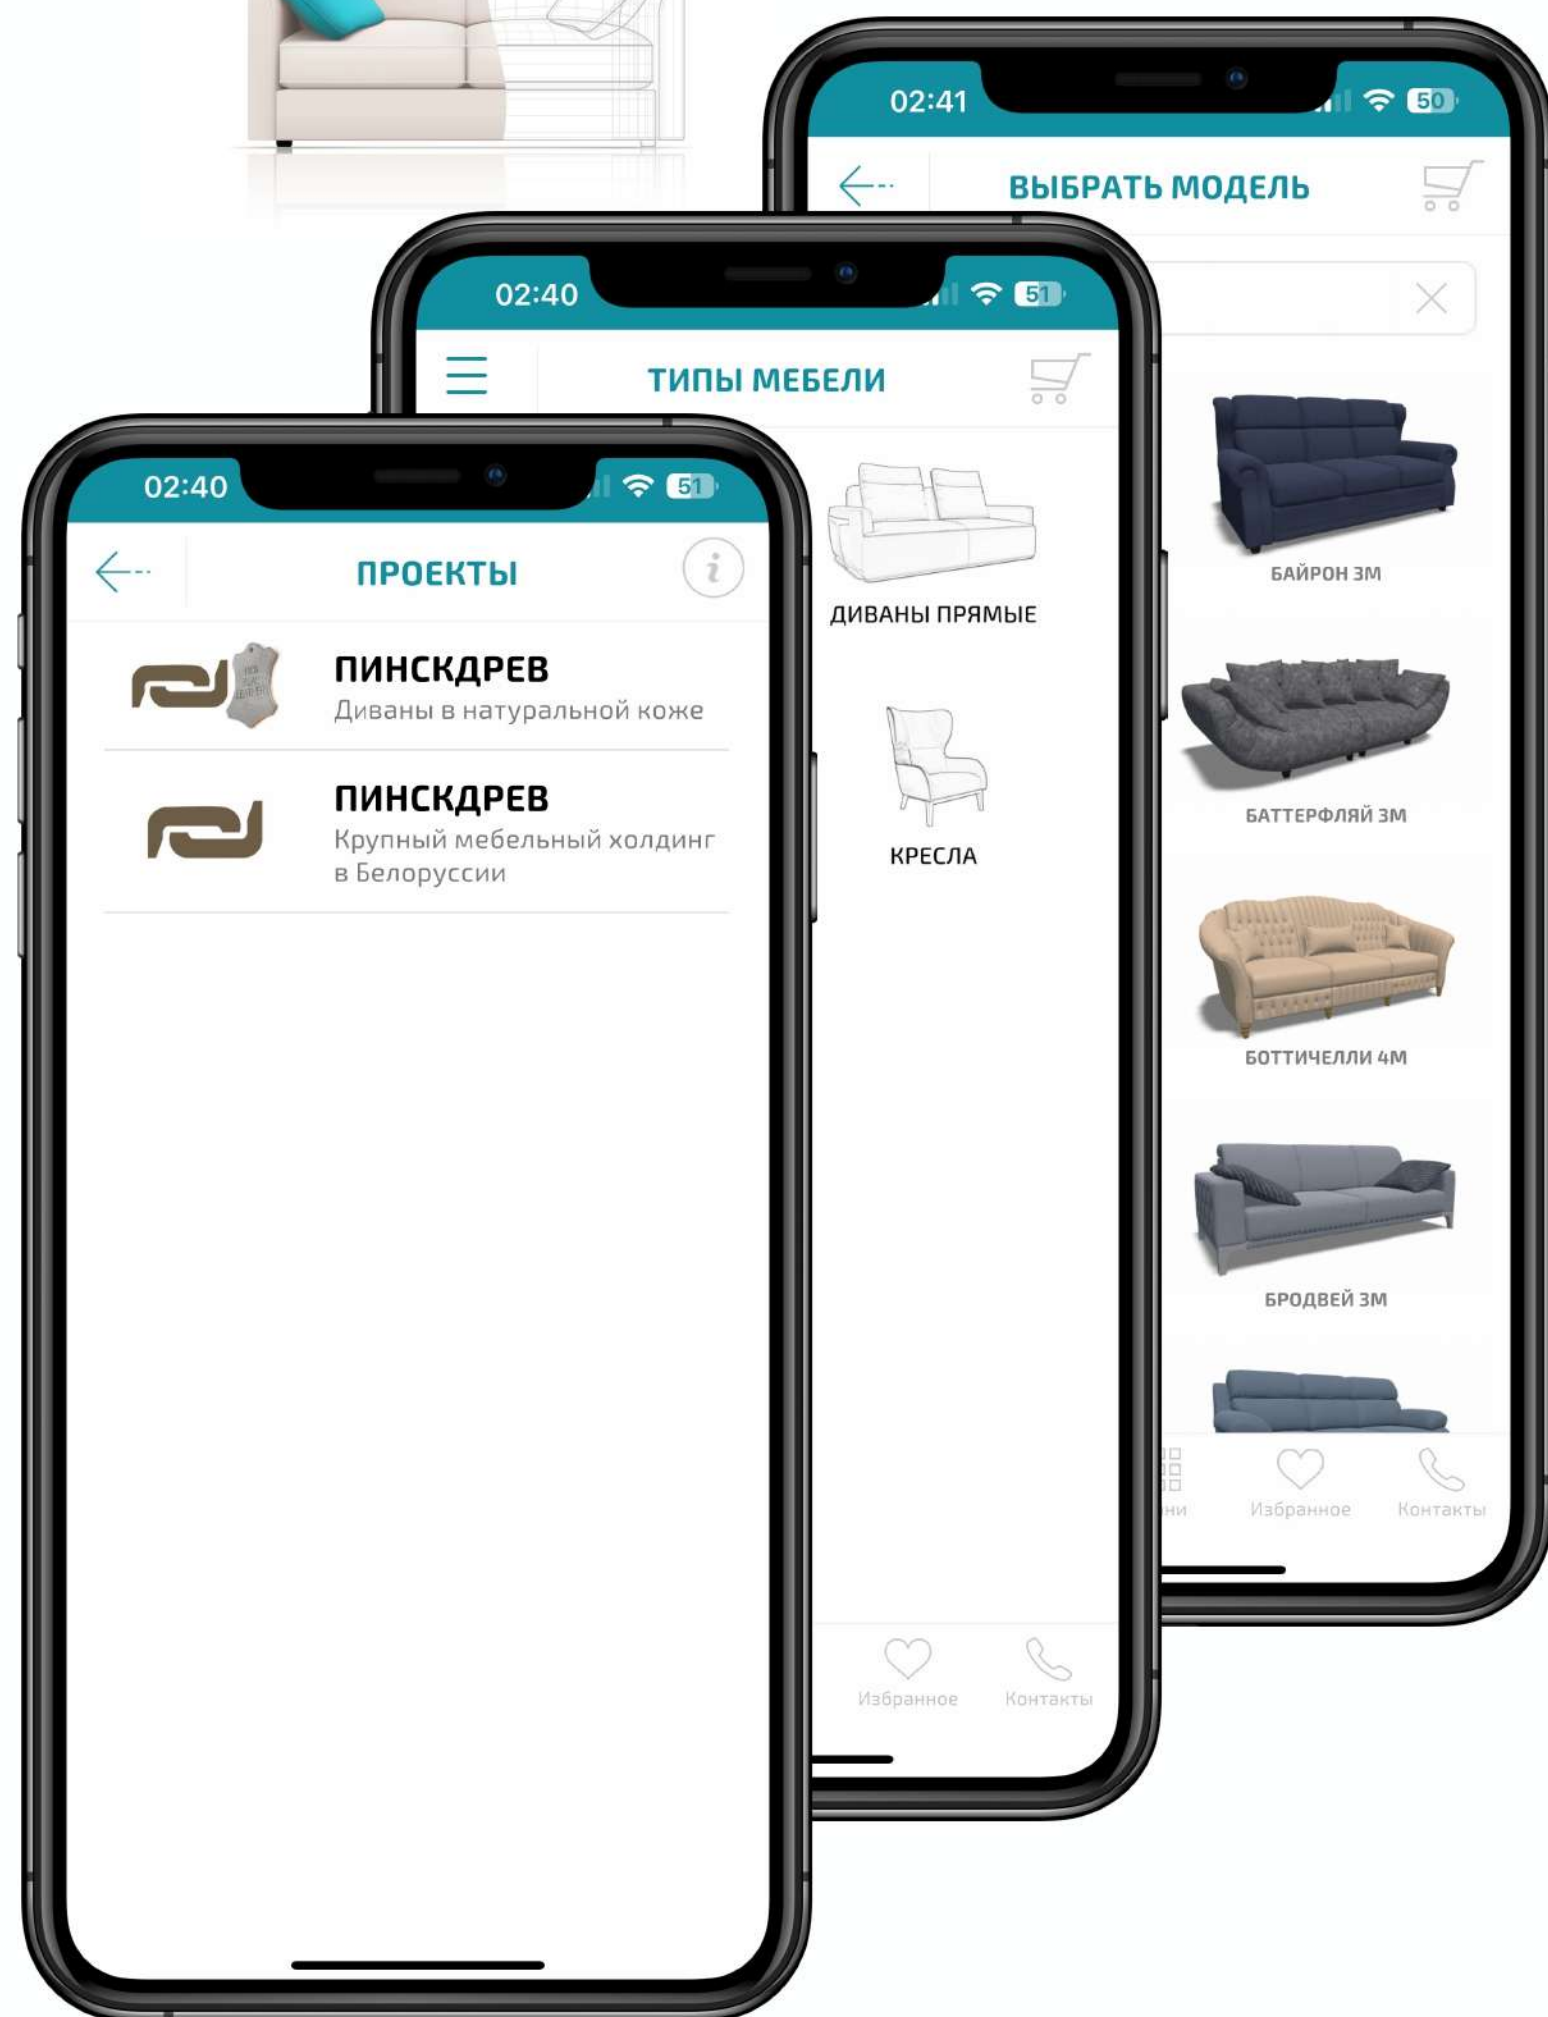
02:41
50
ВЫБРАТЬ МОДЕЛЬ
БАЙРОН 3М
БАТТЕРФЛЯЙ 3М
БОТТИЧЕЛЛИ 4М
БРОДВЕЙ 3М
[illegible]ни
Избранное
Контакты

02:40
51
ТИПЫ МЕБЕЛИ
ДИВАНЫ ПРЯМЫЕ
КРЕСЛА
Избранное
Контакты

02:40
51
ПРОЕКТЫ
i
ПИНСКДРЕВ
Диваны в натуральной коже
ПИНСКДРЕВ
Крупный мебельный холдинг в Белоруссии